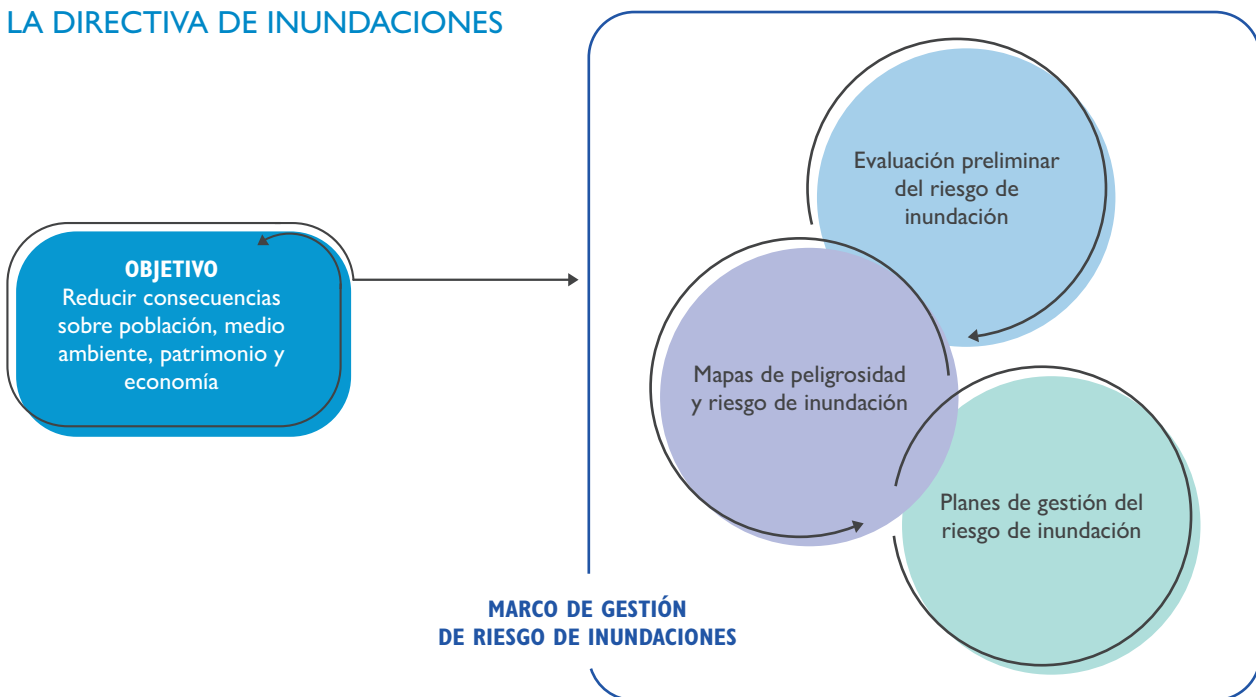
LA DIRECTIVA DE INUNDACIONES

OBJETIVO
Reducir consecuencias sobre población, medio ambiente, patrimonio y economía

Evaluación preliminar del riesgo de inundación

Mapas de peligrosidad y riesgo de inundación

Planes de gestión del riesgo de inundación

MARCO DE GESTIÓN
DE RIESGO DE INUNDACIONES